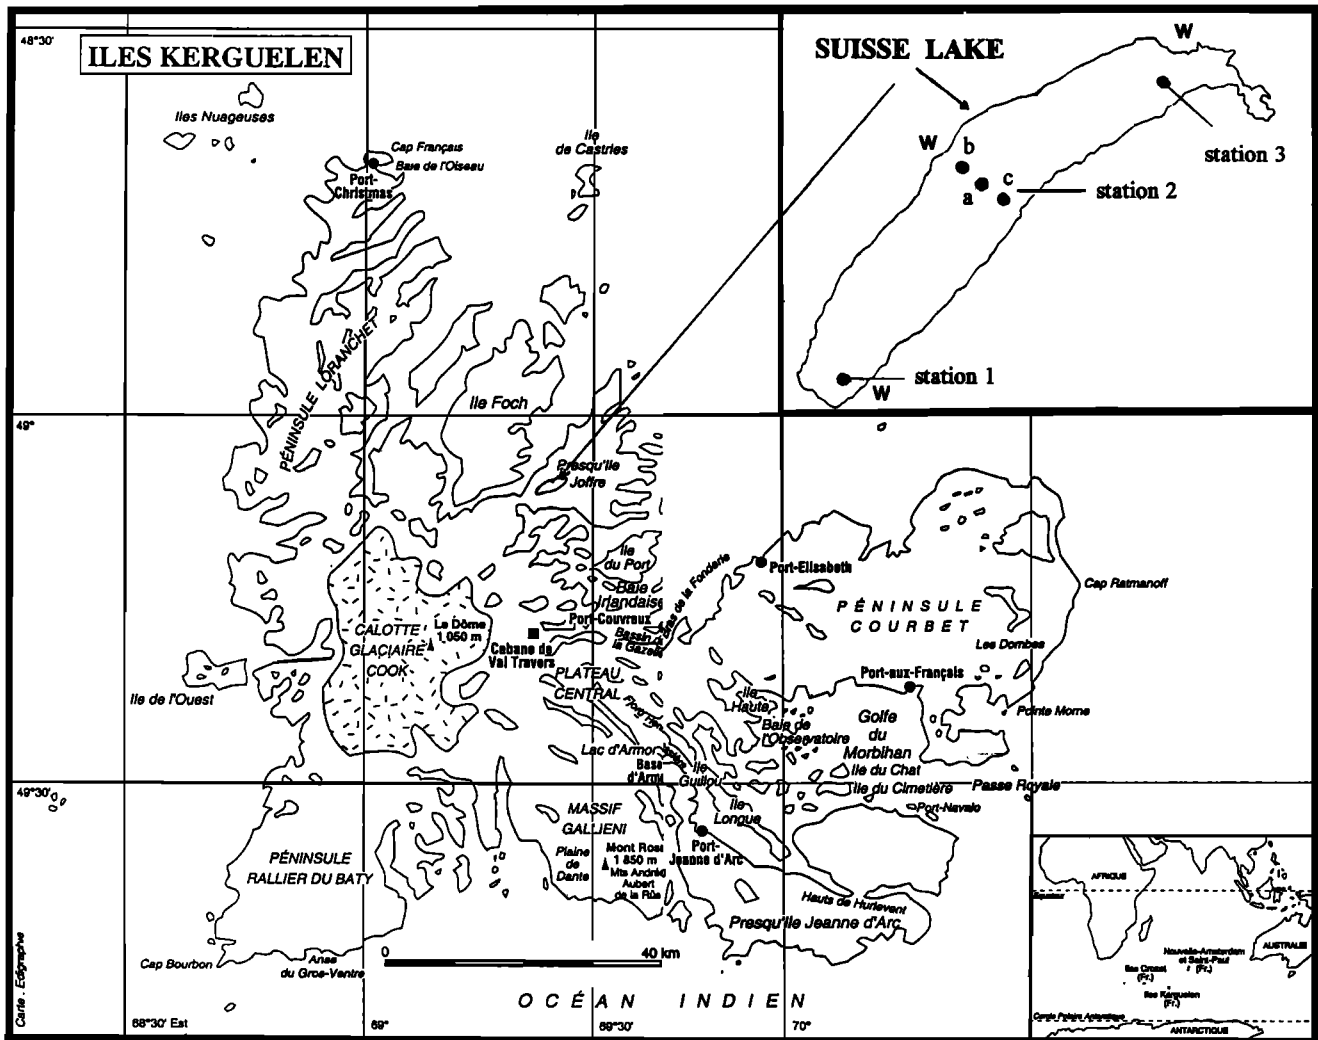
48°30'

ILES KERGUELEN

SUISSE LAKE

W

W

b

a

c

station 3

station 2

station 1

W

Iles Nuageuses

Cap Français
Base de l'Oiseau

Port-Christmas

Ile de Castries

PÉNINSULE LORANCHET

Ile Foch

49°

Presqu'île Joffre

Ile du Port

Baie Irlandaise

Baie de la Fonderie

Port-Elisabeth

Cap Ratmanoff

PÉNINSULE COURBET

Les Dombes

CALOTTE GLACIAIRE COOK

Le Dôme 1 050 m

Cabane de Val Travers

Port-Couvreux

Bassin de la Gazelle

PLATEAU CENTRAL

Port-aux-Français

Ile de l'Ouest

Ile Haute

Baie de l'Observatoire

Golfe du Morbihan

Pointe Morne

Lac d'Armor

Base d'Armor

Ile Guillou

Ile du Chat

Ile du Cimetière

Passe Royale

49°30'

MASSIF GALLIENI

Ile Longue

Port-Navalo

PÉNINSULE RALLIER DU BATY

Plaine de Dante

Mont Ross 1 850 m

Mts Andrée Aubert de la Rüe

Port-Jeanne d'Arc

Hauts de Hurlevent

Presqu'île Jeanne d'Arc

Cap Bourbon

Anse du Gros-Ventre

0

40 km

OCÉAN INDIEN

Carte : Édigraphie

68°30' Est

69°

69°30'

70°

AFRIQUE

Equateur

AUSTRALIE

Nouvelle-Amsterdam et Saint-Paul (Fr.)

Iles Crozet (Fr.)

Iles Kerguelen (Fr.)

Cercle Polaire Antarctique

ANTARCTIQUE